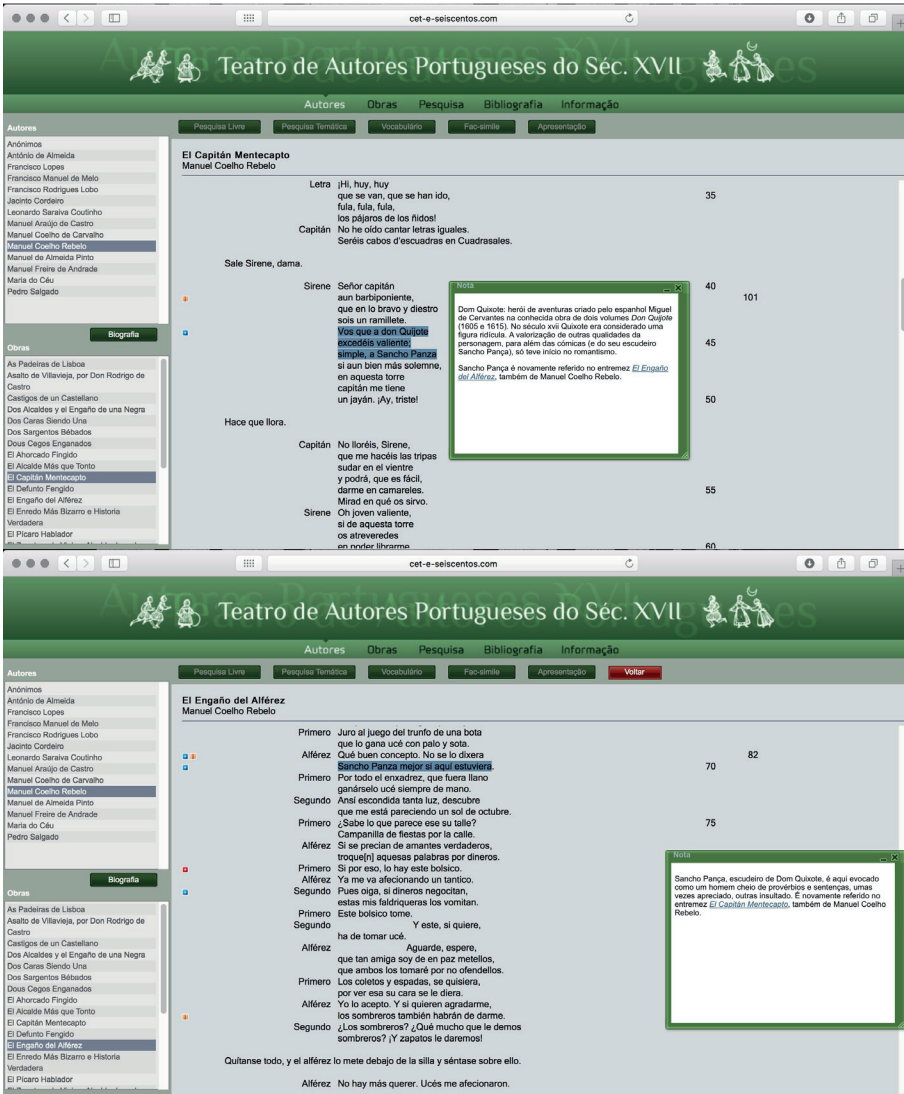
cet-e-seiscentos.com

Teatro de Autores Portugueses do Séc. XVII

Autores Obras Pesquisa Bibliografia Informação

Pesquisa Livre Pesquisa Temática Vocabulário Fac-símile Apresentação

Autores

Anónimos
António de Almeida
Francisco Lopes
Francisco Manuel de Melo
Francisco Rodrigues Lobo
Jacinto Cordeiro
Leonardo Saraiva Coutinho
Manuel Araújo de Castro
Manuel Coelho de Carvalho
Manuel Coelho Rebelo
Manuel de Almeida Pinto
Manuel Freire de Andrade
Maria do Céu
Pedro Salgado

Biografia

Obras

As Padeiras de Lisboa
Asalto de Villavieja, por Don Rodrigo de Castro
Castigos de un Castellano
Dos Alcaldes y el Engaño de una Negra
Dos Caras Siendo Una
Dos Sargentos Bébados
Dous Cegos Enganados
El Ahorcado Fingido
El Alcalde Más que Tonto
El Capitán Mentecapto
El Defunto Fengido
El Engaño del Alférez
El Enredo Más Bizarro e Historia Verdadera
El Pícaro Hablador

El Capitán Mentecapto
Manuel Coelho Rebelo

Letra ¡Hi, huy, huy
que se van, que se han ido,
fula, fula, fula,
los pájaros de los ñidos! 35
Capitán No he oído cantar letras iguales.
Seréis cabos d'escuadras en Cuadrasales.

Sale Sirene, dama.

Sirene Señor capitán 40 101
aun barbiponiente,
que en lo bravo y diestro
sois un ramillete.
Vos que a don Quijote
excedéis valiente; 45
simple, a Sancho Panza
si aun bien más solemne,
en aquesta torre
capitán me tiene
un jayán. ¡Ay, triste! 50

Hace que llora.

Capitán No lloréis, Sirene,
que me hacéis las tripas
sudar en el vientre
y podrá, que es fácil,
darme en camareles. 55
Mirad en qué os sirvo.
Sirene Oh joven valiente,
si de aquesta torre
os atreveredes
en poder librarme 60

Nota

Dom Quixote: herói de aventuras criado pelo espanhol Miguel de Cervantes na conhecida obra de dois volumes Don Quijote (1605 e 1615). No século xvii Quixote era considerado uma figura ridícula. A valorização de outras qualidades da personagem, para além das cómicas (e do seu escudeiro Sancho Pança), só teve início no romantismo.

Sancho Pança é novamente referido no entremez El Engaño del Alférez, também de Manuel Coelho Rebelo.

cet-e-seiscentos.com

Teatro de Autores Portugueses do Séc. XVII

Autores Obras Pesquisa Bibliografia Informação

Pesquisa Livre Pesquisa Temática Vocabulário Fac-símile Apresentação Voltar

El Engaño del Alférez
Manuel Coelho Rebelo

Primero Juro al juego del trunfo de una bota
que lo gana ucé con palo y sota.
Alférez Qué buen concepto. No se lo dixera 82
Sancho Panza mejor si aquí estuviera. 70
Primero Por todo el enxadrez, que fuera llano
ganárselo ucé siempre de mano.
Segundo Ansí escondida tanta luz, descubre
que me está pareciendo un sol de octubre.
Primero ¿Sabe lo que parece ese su talle? 75
Campanilla de fiestas por la calle.
Alférez Si se precian de amantes verdaderos,
troque[n] aquesas palabras por dineros.
Primero Si por eso, lo hay este bolsico.
Alférez Ya me va afecionando un tantico.
Segundo Pues oiga, si dineros negocitan,
estas mis faldriqueras los vomitan.
Primero Este bolsico tome.
Segundo Y este, si quiere,
ha de tomar ucé.
Alférez Aguarde, espere,
que tan amiga soy de en paz metellos,
que ambos los tomaré por no ofendellos.
Primero Los coletos y espadas, se quisiera,
por ver esa su cara se le diera.
Alférez Yo lo acepto. Y si quieren agradarme,
los sombreros también habrán de darme.
Segundo ¿Los sombreros? ¿Qué mucho que le demos
sombreros? ¡Y zapatos le daremos!

Quítanse todo, y el alférez lo mete debajo de la silla y siéntase sobre ello.

Alférez No hay más querer. Ucés me afecionaron.

Nota

Sancho Pança, escudeiro de Dom Quixote, é aqui evocado como um homem cheio de provérbios e sentenças, umas vezes apreciado, outras insultado. É novamente referido no entremez El Capitán Mentecapto, também de Manuel Coelho Rebelo.